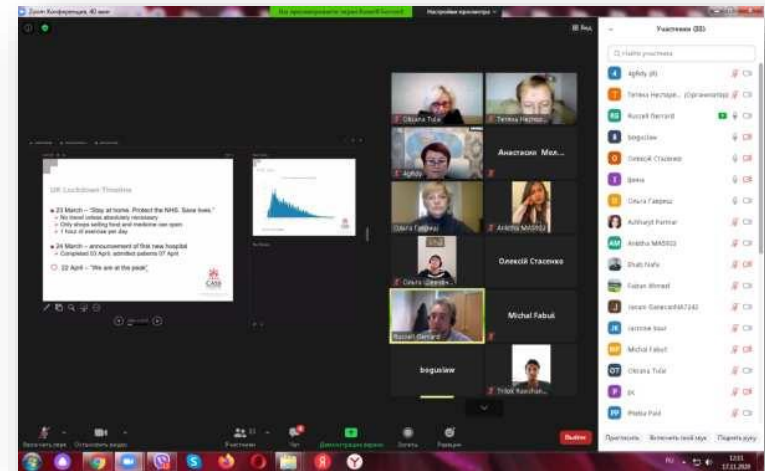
Zoom Конференция. 40 мин

Вы просматриваете экран Russell Barrard

Настройки просмотра

Вид

Участники (33)

UK Lockdown Timeline

23 March – "Stay at home. Protect the NHS. Save lives."
No travel unless absolutely necessary
Only shops selling food and medicine can open
1 hour of exercise per day

24 March – announcement of first new hospital
Completed 03 April, admitted patients 07 April

22 April – "We are at the peak"

Oksana Tulai
Тетяна Нестер...
Agfkfy
Анастасия Мел...
Ольга Гаврищ
Anastia MASSO2
Ольга Шевченко
Олексій Стасенко
Russell Barrard
Michal Fabuš
boguslaw
Trilok Ravishan...

Agfkfy (Я)
Тетяна Нестере... (Организатор)
Russell Barrard
boguslaw
Олексій Стасенко
Фина
Ольга Гаврищ
Adhikyit Parmar
Anastia MASSO2
Bhati Nafu
Fabian Ahmad
Iacson GalecandMA7242
Jasmine Neal
Michal Fabuš
Oksana Tulai
ix
Phebe Pard

Пригласить
Включить свой звук
Поднять руку

Включить звук
Остановить видео
Участники 33
Чат
Демонстрация экрана
Запись
Реакции
Выйти

RU
12:03
17.11.2020